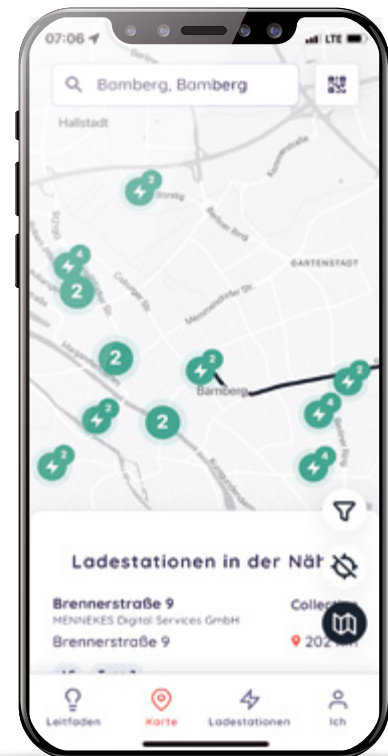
07:06 LTE

Bamberg, Bamberg

Hallstadt

2

Borstig

GARTENSTADT

4

2

2

2

Bamberg

2

4

2

2

4

Ladestationen in der Näh

Brennerstraße 9
MENNEKES Digital Services GmbH
Brennerstraße 9

Collec

202 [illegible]

Leitfaden
Karte
Ladestationen
Ich